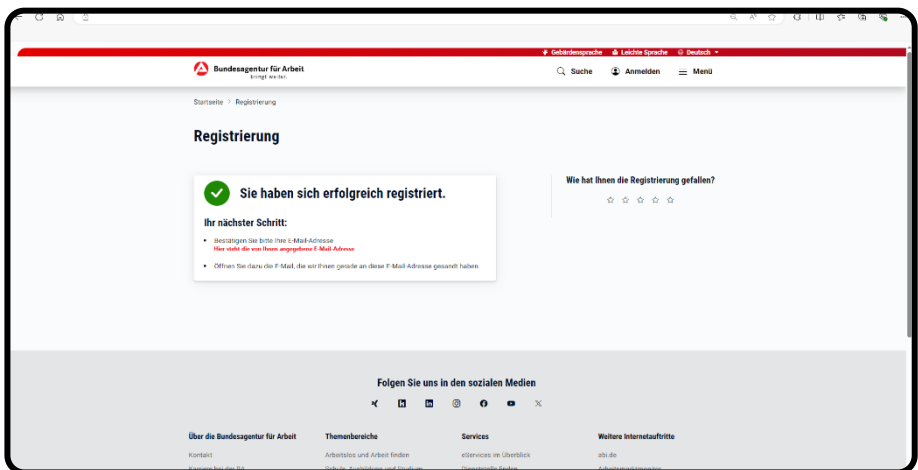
Gebärdensprache Leichte Sprache Deutsch

Bundesagentur für Arbeit
bringt weiter.

Suche Anmelden Menü

Startseite > Registrierung

Registrierung

Sie haben sich erfolgreich registriert.

Ihr nächster Schritt:

- Bestätigen Sie bitte Ihre E-Mail-Adresse
Hier steht die von Ihnen angegebene E-Mail-Adresse
- Öffnen Sie dazu die E-Mail, die wir Ihnen gerade an diese E-Mail-Adresse gesandt haben.

Wie hat Ihnen die Registrierung gefallen?

Folgen Sie uns in den sozialen Medien

Über die Bundesagentur für Arbeit
Kontakt
Karriere bei der BA

Themenbereiche
Arbeitslos und Arbeit finden
Schule, Ausbildung und Studium

Services
eServices im Überblick
Dienststelle finden

Weitere Internetauftritte
abi.de
Arbeitsmarktmonitor